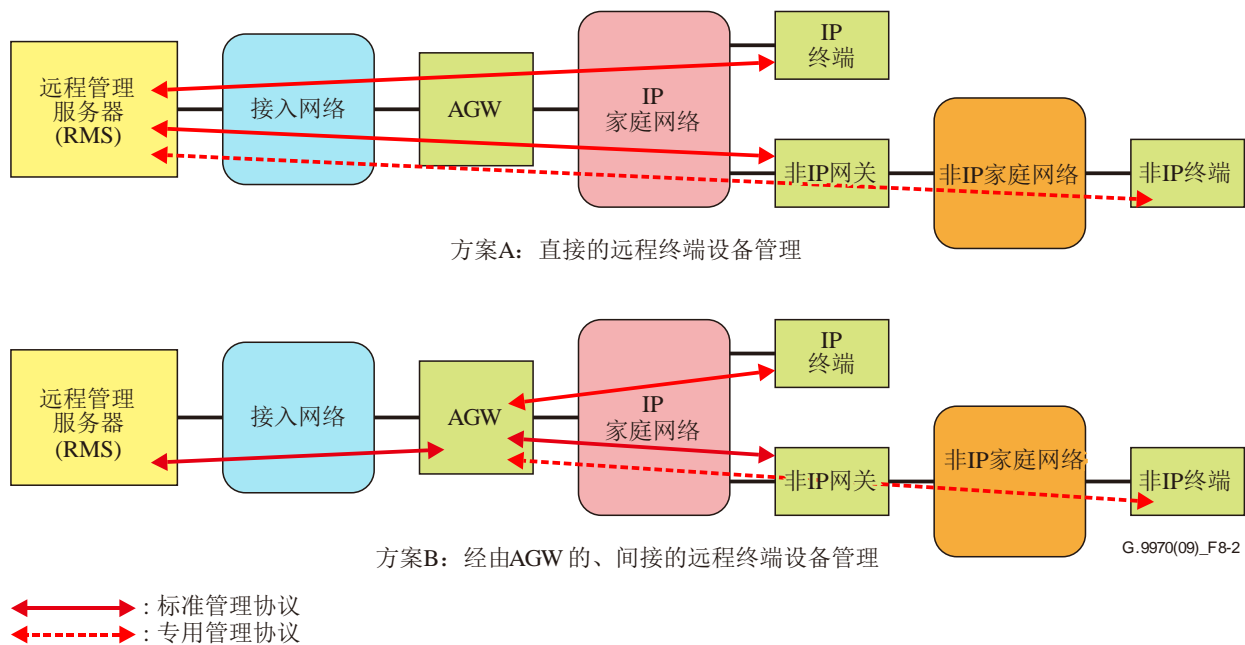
远程管理服务器 (RMS)

接入网络

AGW

IP 家庭网络

IP 终端

非IP网关

非IP家庭网络

非IP终端

方案A：直接的远程终端设备管理

远程管理服务器 (RMS)

接入网络

AGW

IP 家庭网络

IP 终端

非IP网关

非IP家庭网络

非IP终端

方案B：经由AGW 的、间接的远程终端设备管理

G.9970(09)_F8-2

: 标准管理协议
: 专用管理协议